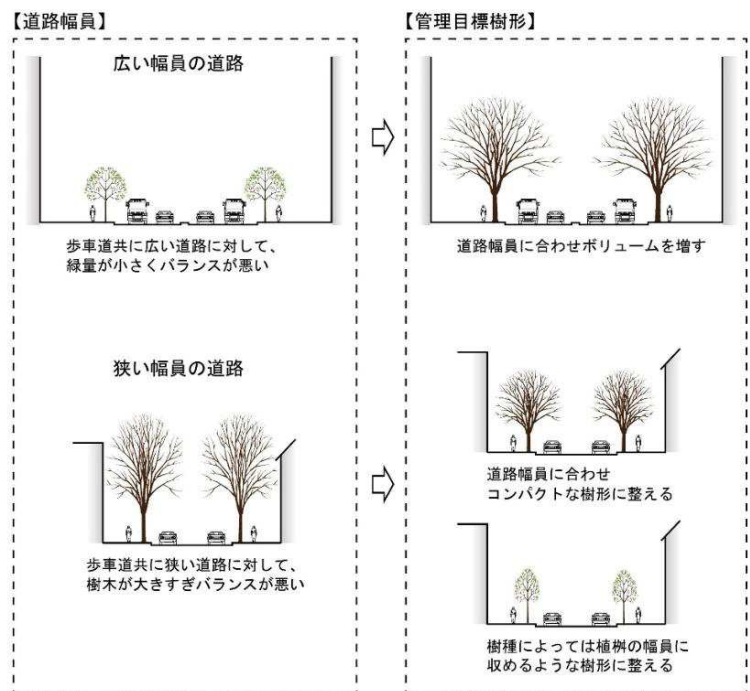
【道路幅員】

広い幅員の道路

歩車道共に広い道路に対して、緑量が小さくバランスが悪い

狭い幅員の道路

歩車道共に狭い道路に対して、樹木が大きすぎバランスが悪い

【管理目標樹形】

道路幅員に合わせボリュームを増す

道路幅員に合わせコンパクトな樹形に整える

樹種によっては植桝の幅員に収めるような樹形に整える